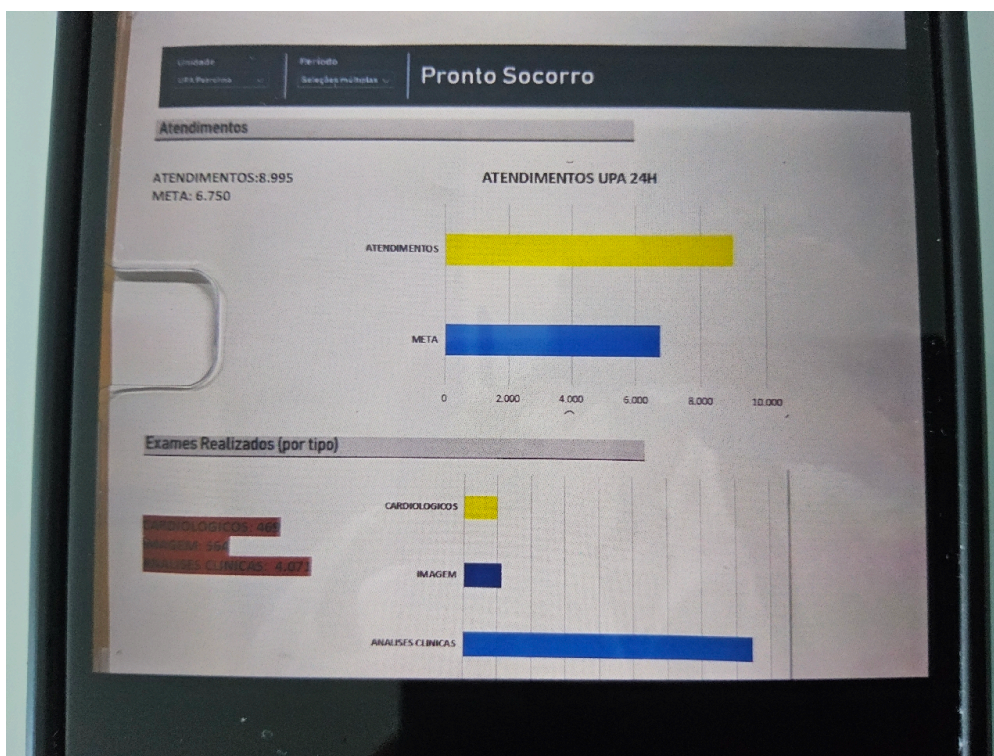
Unidade
UPA Petrolina

Período
Seleções múltiplas

Pronto Socorro

Atendimentos

ATENDIMENTOS:8.995
META: 6.750

ATENDIMENTOS UPA 24H

ATENDIMENTOS

META

0
2.000
4.000
6.000
8.000
10.000

Exames Realizados (por tipo)

CARDIOLOGICOS: 46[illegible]
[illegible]AGEM: 56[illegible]
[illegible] CLINICAS: 4.071

CARDIOLOGICOS

IMAGEM

ANALISES CLINICAS